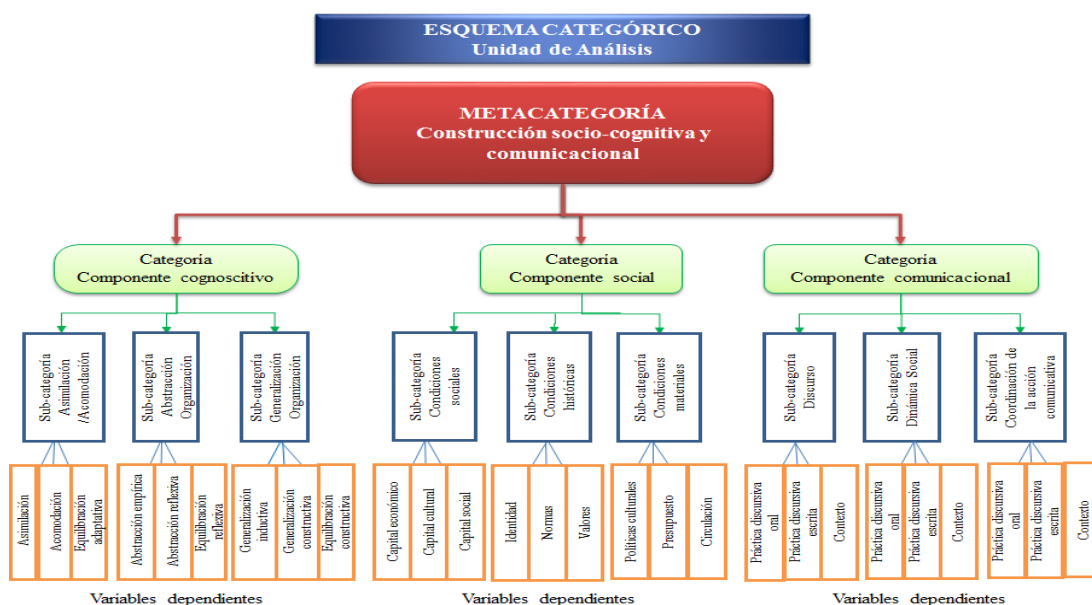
ESQUEMA CATEGÓRICO
Unidad de Análisis

METACATEGORÍA
Construcción socio-cognitiva y comunicacional

Categoria
Componente cognoscitivo

Sub-categoría Asimilación /Acomodación

Asimilación

Acomodación

Equilibración adaptativa

Sub-categoría Abstracción Organización

Abstracción empírica

Abstracción reflexiva

Equilibración reflexiva

Sub-categoría Generalización Organización

Generalización inductiva

Generalización constructiva

Equilibración constructiva

Variables dependientes

Categoria
Componente social

Sub-categoría Condiciones sociales

Capital económico

Capital cultural

Capital social

Sub-categoría Condiciones históricas

Identidad

Normas

Valores

Sub-categoría Condiciones materiales

Políticas culturales

Presupuesto

Circulación

Variables dependientes

Categoria
Componente comunicacional

Sub-categoría Discurso

Práctica discursiva oral

Práctica discursiva escrita

Contexto

Sub-categoría Dinámica Social

Práctica discursiva oral

Práctica discursiva escrita

Contexto

Sub-categoría Coordinación de la acción comunicativa

Práctica discursiva oral

Práctica discursiva escrita

Contexto

Variables dependientes